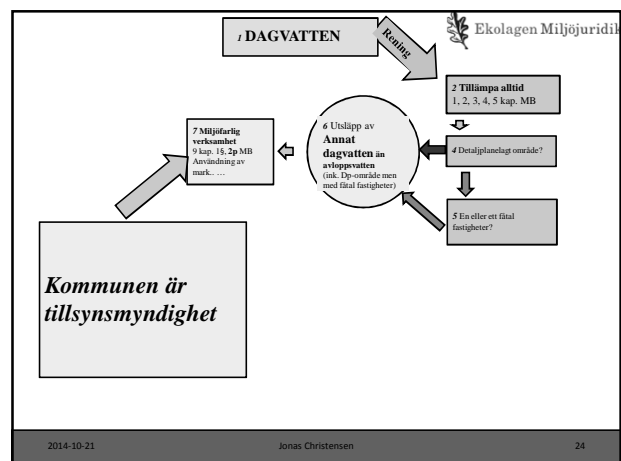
Ekolagen Miljöjuridik

1 DAGVATTEN

Rening

2 Tillämpa alltid
1, 2, 3, 4, 5 kap. MB

4 Detaljplanelagt område?

5 En eller ett fåtal fastigheter?

6 Utsläpp av
Annat dagvatten än avloppsvatten
(ink. Dp-område men med fåtal fastigheter)

7 Miljöfarlig verksamhet
9 kap. 1§, 2p MB
Användning av mark.. …

Kommunen är tillsynsmyndighet

2014-10-21

Jonas Christensen

24